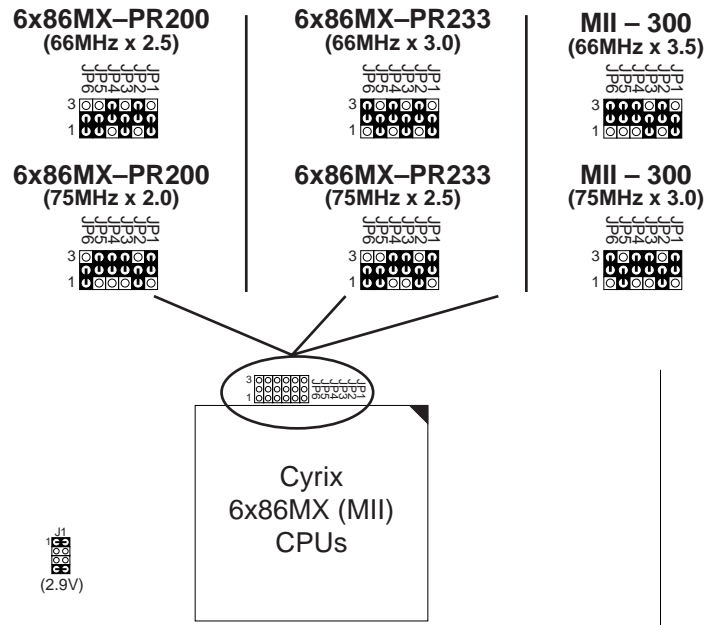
6x86MX–PR200
(66MHz x 2.5)

JP6 JP5 JP4 JP3 JP2 JP1

3

1

6x86MX–PR233
(66MHz x 3.0)

JP6 JP5 JP4 JP3 JP2 JP1

3

1

MII – 300
(66MHz x 3.5)

JP6 JP5 JP4 JP3 JP2 JP1

3

1

6x86MX–PR200
(75MHz x 2.0)

JP6 JP5 JP4 JP3 JP2 JP1

3

1

6x86MX–PR233
(75MHz x 2.5)

JP6 JP5 JP4 JP3 JP2 JP1

3

1

MII – 300
(75MHz x 3.0)

JP6 JP5 JP4 JP3 JP2 JP1

3

1

3

1

JP6 JP5 JP4 JP3 JP2 JP1

Cyrix
6x86MX (MII)
CPUs

J1
1
(2.9V)